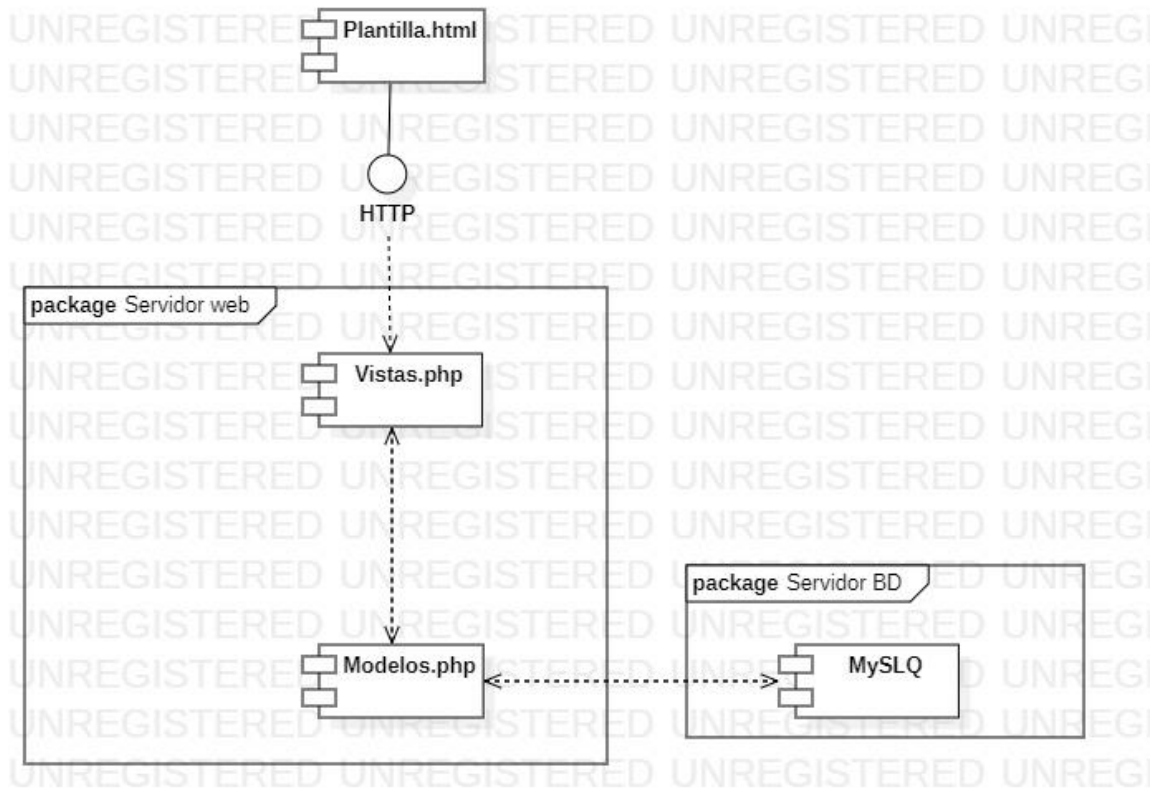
Plantilla.html

HTTP

package Servidor web

Vistas.php

Modelos.php

package Servidor BD

MySLQ

UNREGISTERED UNREGISTERED UNREGISTERED UNREGI
UNREGISTERED UNREGISTERED UNREGISTERED UNREGI
UNREGISTERED UNREGISTERED UNREGISTERED UNREGI
UNREGISTERED UNREGISTERED UNREGISTERED UNREGI
UNREGISTERED UNREGISTERED UNREGISTERED UNREGI
UNREGISTERED UNREGISTERED UNREGISTERED UNREGI
UNREGISTERED UNREGISTERED UNREGISTERED UNREGI
UNREGISTERED UNREGISTERED UNREGISTERED UNREGI
UNREGISTERED UNREGISTERED UNREGISTERED UNREGI
UNREGISTERED UNREGISTERED UNREGISTERED UNREGI
UNREGISTERED UNREGISTERED UNREGISTERED UNREGI
UNREGISTERED UNREGISTERED UNREGISTERED UNREGI
UNREGISTERED UNREGISTERED UNREGISTERED UNREGI
UNREGISTERED UNREGISTERED UNREGISTERED UNREGI
UNREGISTERED UNREGISTERED UNREGISTERED UNREGI